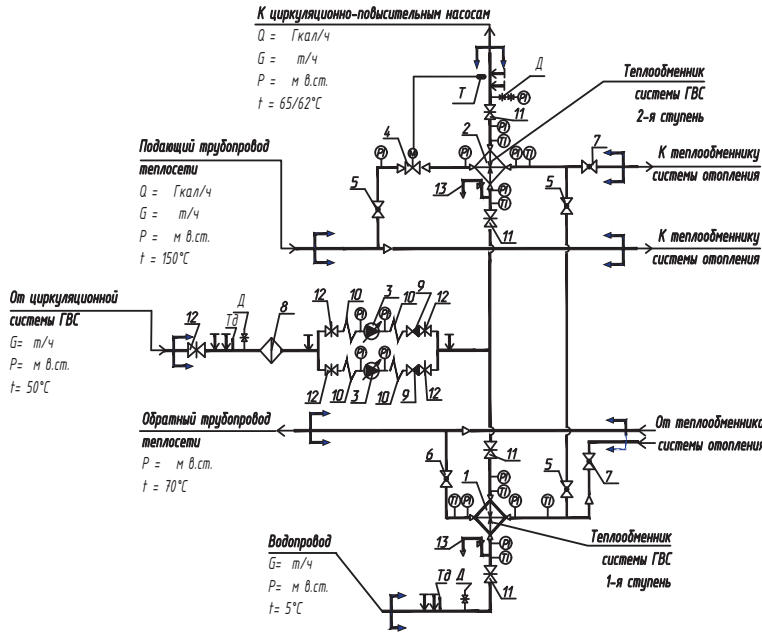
К циркуляционно-повысительным насосам

Q = Гкал/ч

G = т/ч

P = м в.ст.

t = 65/62°С

Д

Т

Теплообменник системы ГВС 2-я ступень

4

2

11

7

Подающий трубопровод теплосети

Q = Гкал/ч

G = т/ч

P = м в.ст.

t = 150°С

5

13

5

К теплообменнику системы отопления

11

К теплообменнику системы отопления

От циркуляционной системы ГВС

G= т/ч

P= м в.ст.

t= 50°С

Д

Тд

8

12

12

10

3

10

9

12

12

10

3

10

9

12

Обратный трубопровод теплосети

P = м в.ст.

t = 70°С

От теплообменника системы отопления

11

6

5

7

1

Теплообменник системы ГВС 1-я ступень

Водопровод

G= т/ч

P= м в.ст.

t= 5°С

13

Тд

Д

11